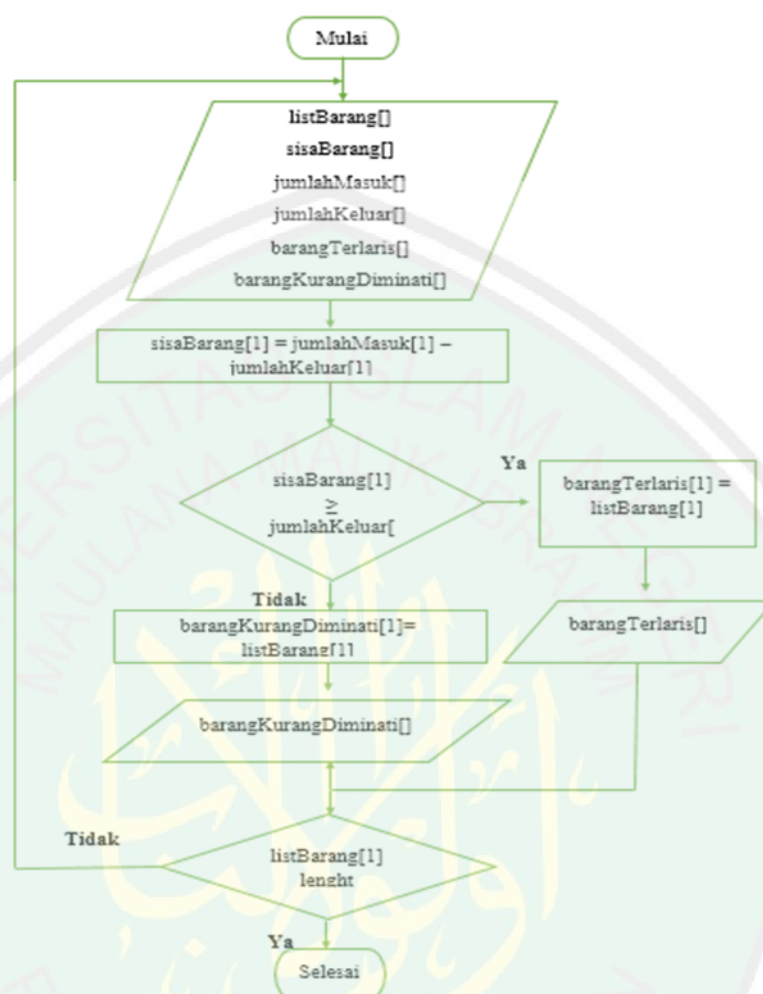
Mulai

listBarang[]
sisaBarang[]
jumlahMasuk[]
jumlahKeluar[]
barangTerlaris[]
barangKurangDiminati[]

sisaBarang[1] = jumlahMasuk[1] – jumlahKeluar[1]

sisaBarang[1]
≥
jumlahKeluar[

Ya

barangTerlaris[1] = listBarang[1]

Tidak

barangKurangDiminati[1]= listBarang[1]

barangTerlaris[]

barangKurangDiminati[]

Tidak

listBarang[1]
lenght

Ya

Selesai